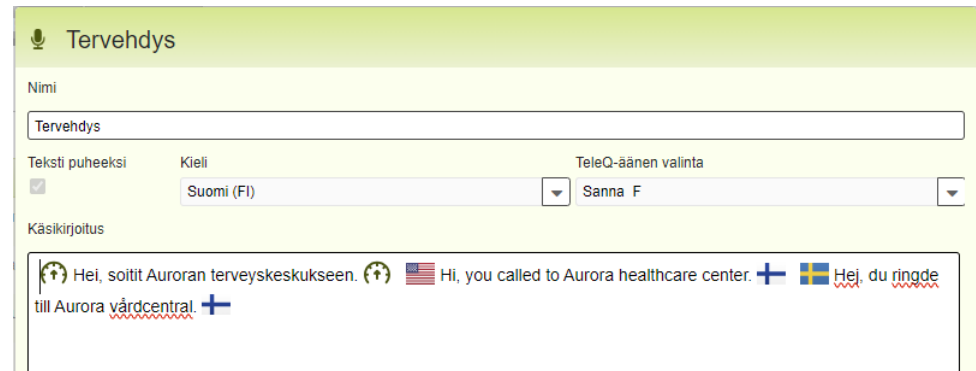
Tervehdys

Nimi

Tervehdys

Teksti puheeksi

Kieli

Suomi (FI)

TeleQ-äänen valinta

Sanna F

Käsikirjoitus

Hei, soitit Auroran terveyskeskukseen. Hi, you called to Aurora healthcare center. Hej, du ringde till Aurora vårdcentral.